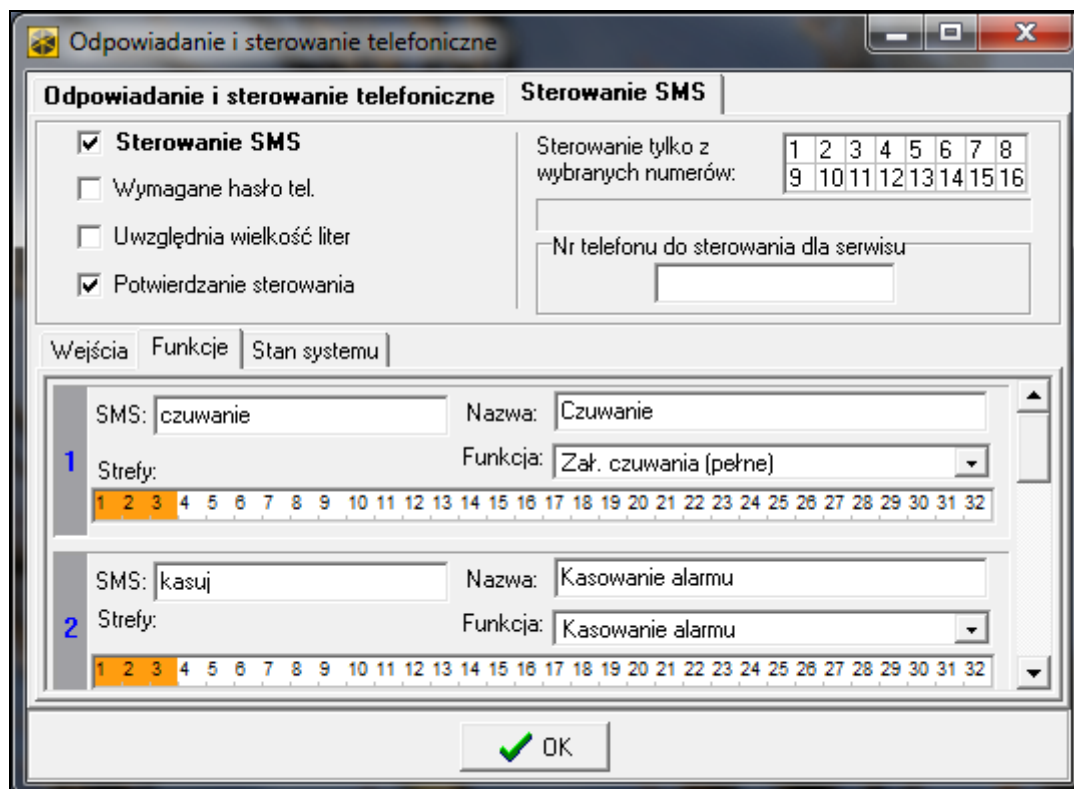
Odpowiadanie i sterowanie telefoniczne

Odpowiadanie i sterowanie telefoniczne | Sterowanie SMS

☑ Sterowanie SMS
☐ Wymagane hasło tel.
☐ Uwzględnia wielkość liter
☑ Potwierdzanie sterowania

Sterowanie tylko z wybranych numerów:

| 1 | 2 | 3 | 4 | 5 | 6 | 7 | 8 |
|---|---|---|---|---|---|---|---|
| 9 | 10 | 11 | 12 | 13 | 14 | 15 | 16 |

Nr telefonu do sterowania dla serwisu

Wejścia | Funkcje | Stan systemu

1
SMS: czuwanie
Nazwa: Czuwanie
Strefy:
Funkcja: Zał. czuwania (pełne)
1 2 3 4 5 6 7 8 9 10 11 12 13 14 15 16 17 18 19 20 21 22 23 24 25 26 27 28 29 30 31 32

2
SMS: kasuj
Nazwa: Kasowanie alarmu
Strefy:
Funkcja: Kasowanie alarmu
1 2 3 4 5 6 7 8 9 10 11 12 13 14 15 16 17 18 19 20 21 22 23 24 25 26 27 28 29 30 31 32

OK